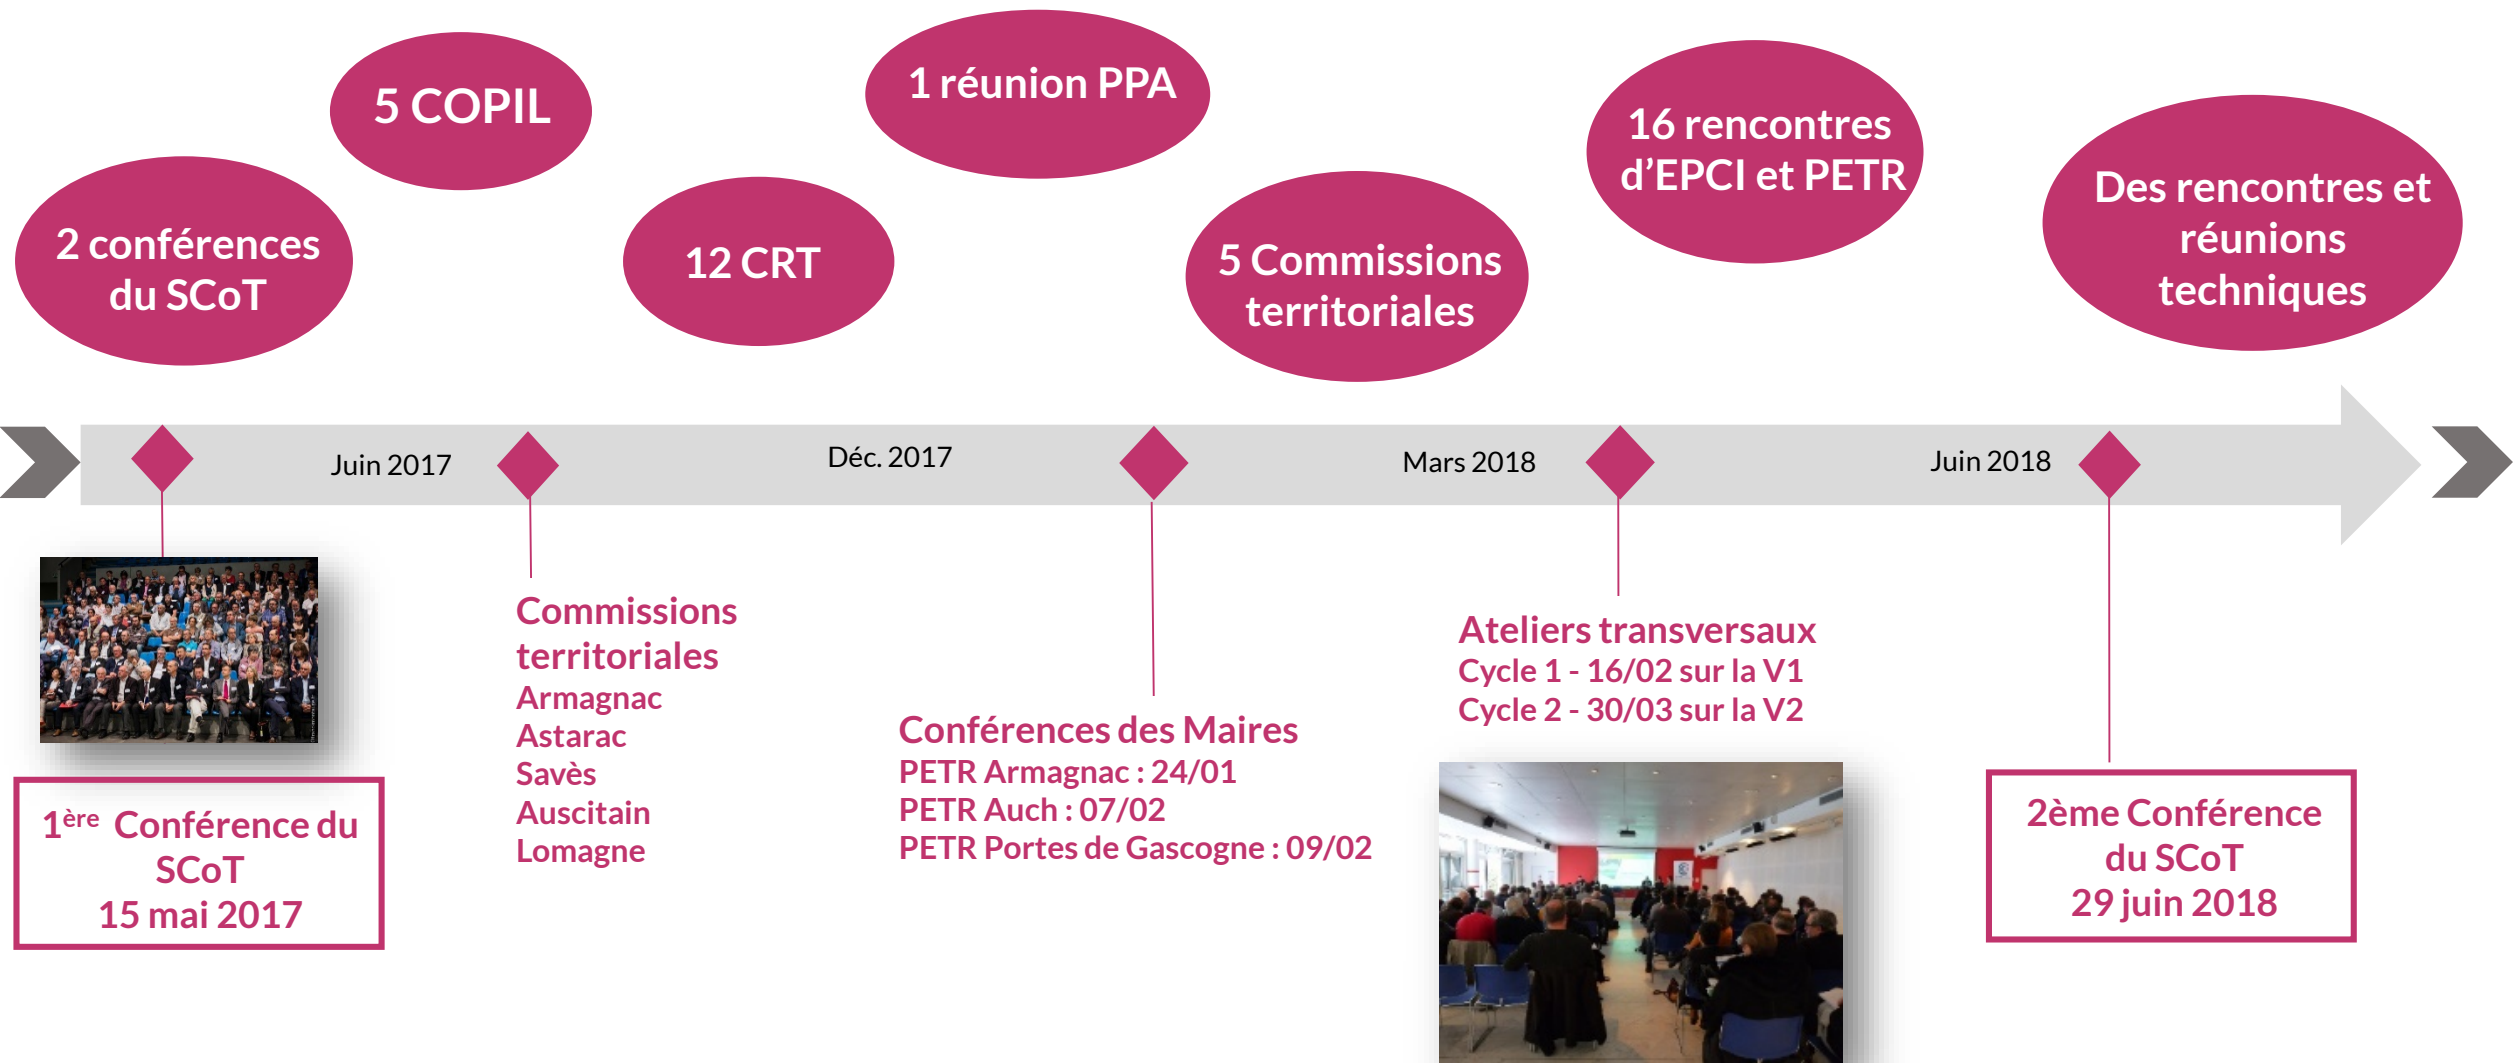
2 conférences du SCoT

5 COPIL

12 CRT

1 réunion PPA

5 Commissions territoriales

16 rencontres d'EPCI et PETR

Des rencontres et réunions techniques

Juin 2017

Déc. 2017

Mars 2018

Juin 2018

1$^{ère}$ Conférence du SCoT 15 mai 2017

Commissions territoriales
Armagnac
Astarac
Savès
Auscitain
Lomagne

Conférences des Maires
PETR Armagnac : 24/01
PETR Auch : 07/02
PETR Portes de Gascogne : 09/02

Ateliers transversaux
Cycle 1 - 16/02 sur la V1
Cycle 2 - 30/03 sur la V2

2ème Conférence du SCoT 29 juin 2018